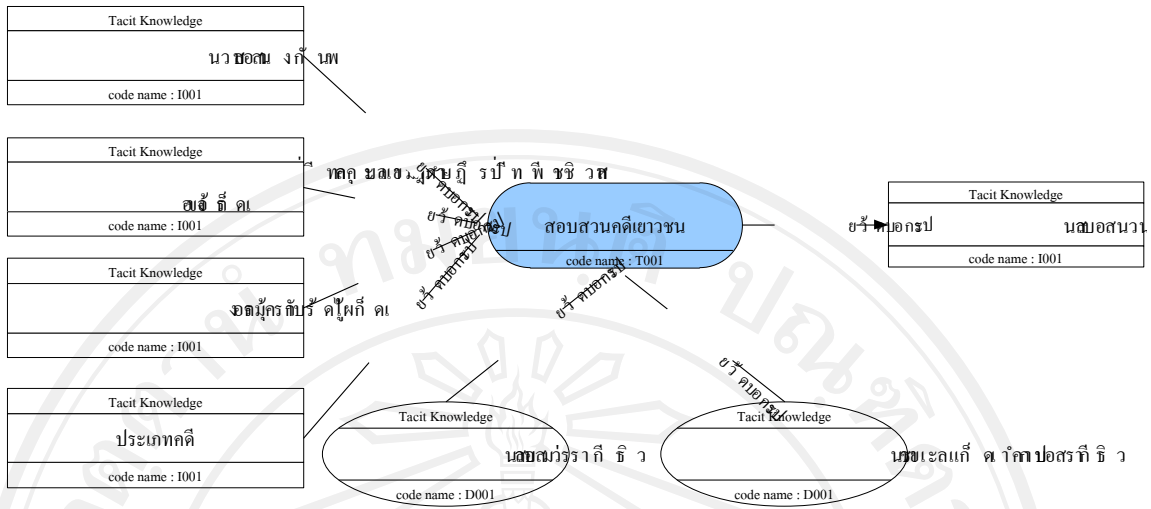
Tacit Knowledge
นวชอสม งกั นพ
code name : I001

Tacit Knowledge
ทลคุ บลเขม ู้สหยกฏ รป์ ท พี ชชิ วส
อบจ้ ธี่ ดเ
code name : I001

Tacit Knowledge
งอลมู้ครกับรั้ ดใผู้กี่ ดเ
code name : I001

Tacit Knowledge
ประเภทคดี
code name : I001

สอบสวนคดีเยาวชน
code name : T001

ยร้ ตับอกรป
ยร้ ตับอกรป
ยร้ ตับอกรป
ยร้ ตับอกรป
ยร้ ตับอกรป

ยร้ ตับอกรป
Tacit Knowledge
นสบอสนวา
code name : I001

Tacit Knowledge
นสอบม่วรรากี ธิ ว
code name : D001

ยร้ ตับอกรป
Tacit Knowledge
นขะเลแก้ ด ำกาปอสรที ธิ ว
code name : D001